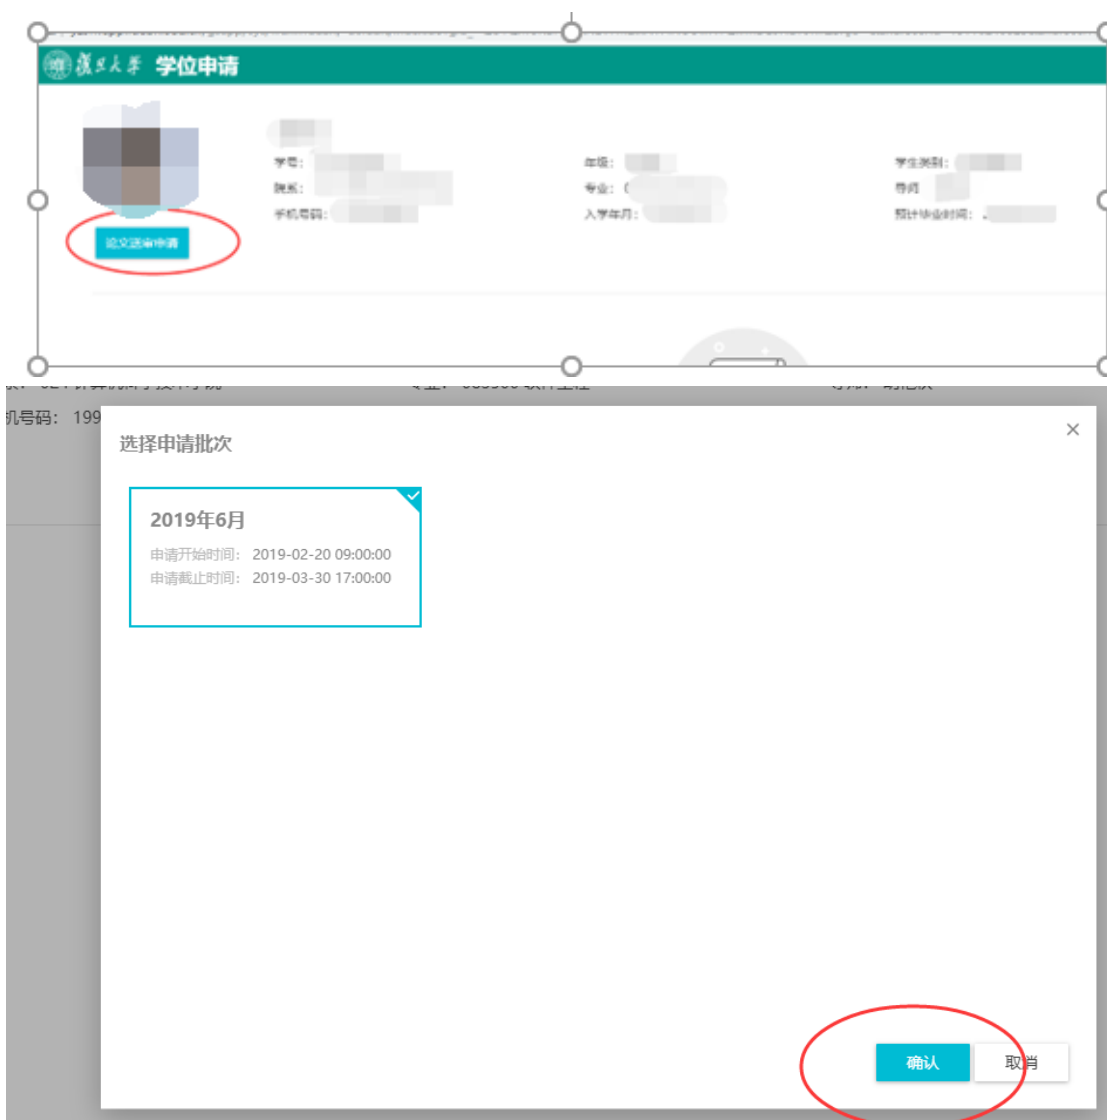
復旦大學 学位申请

学号:
院系:
手机号码:

年级:
专业: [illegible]
入学年月:

学生类别:
导师
预计毕业时间: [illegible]

论文送审申请

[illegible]: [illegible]计算机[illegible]
专业: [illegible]软件工程
导师: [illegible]
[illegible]机号码: 199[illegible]

选择申请批次

×

2019年6月
申请开始时间: 2019-02-20 09:00:00
申请截止时间: 2019-03-30 17:00:00

确认
取消